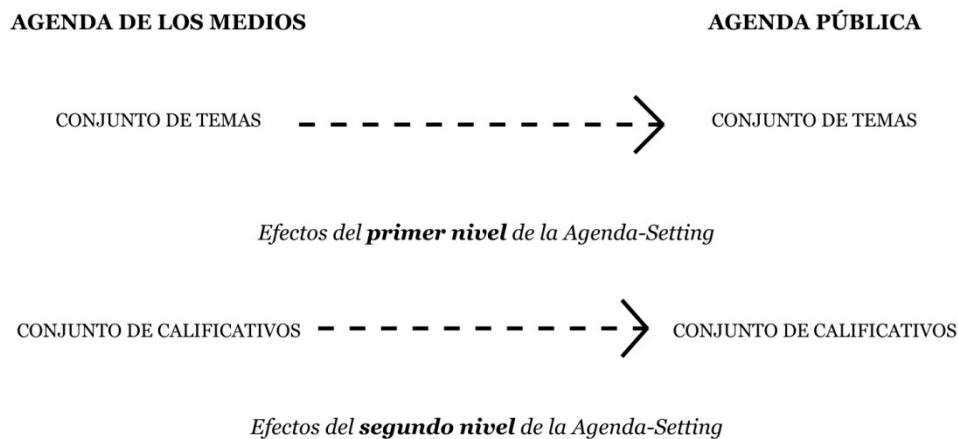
AGENDA DE LOS MEDIOS

AGENDA PÚBLICA

CONJUNTO DE TEMAS

CONJUNTO DE TEMAS

*Efectos del **primer nivel** de la Agenda-Setting*

CONJUNTO DE CALIFICATIVOS

CONJUNTO DE CALIFICATIVOS

*Efectos del **segundo nivel** de la Agenda-Setting*